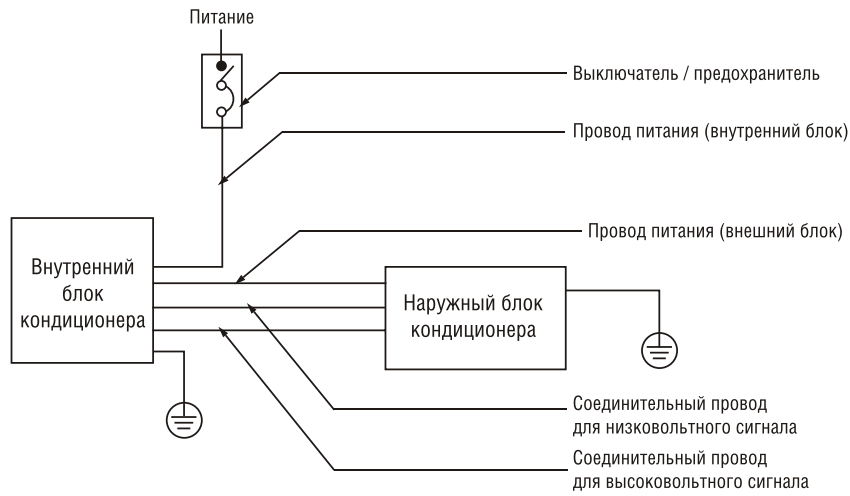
Питание

Выключатель / предохранитель

Провод питания (внутренний блок)

Провод питания (внешний блок)

Внутренний блок кондиционера

Наружный блок кондиционера

Соединительный провод для низковольтного сигнала

Соединительный провод для высоковольтного сигнала